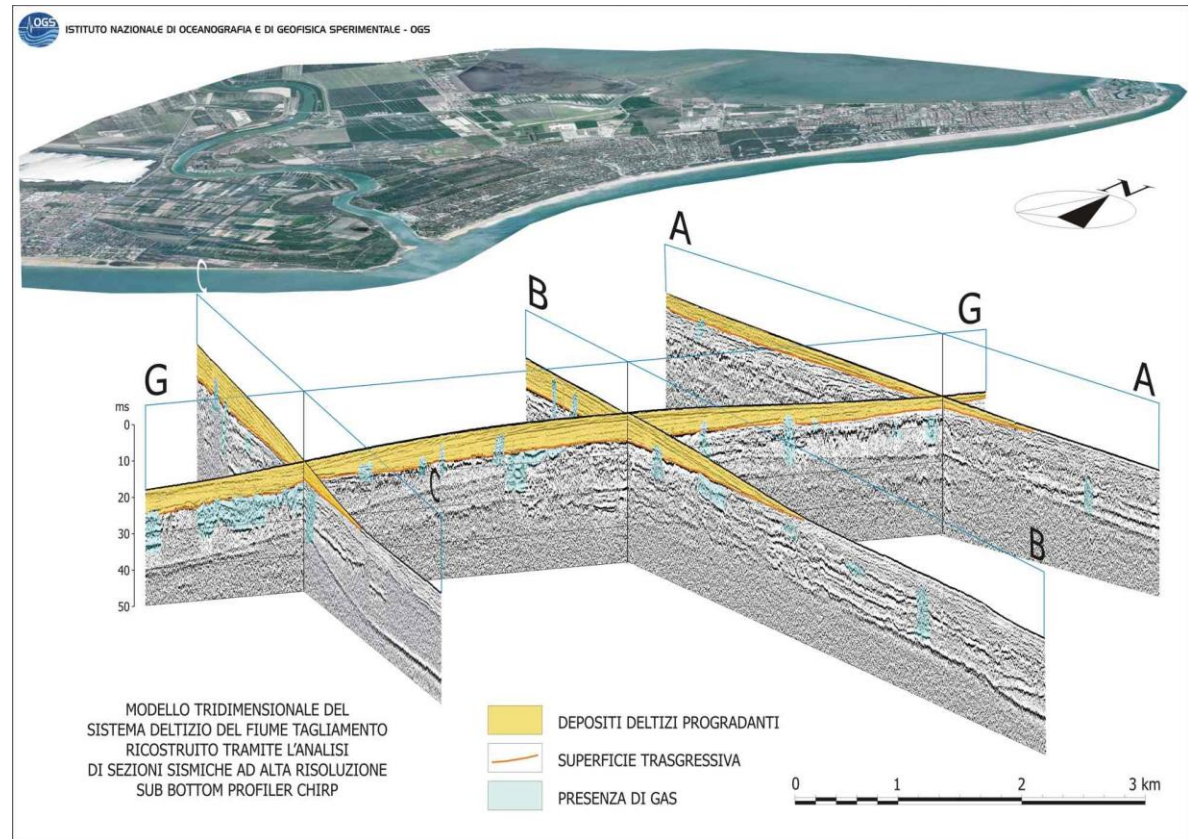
OGS ISTITUTO NAZIONALE DI OCEANOGRAFIA E DI GEOFISICA SPERIMENTALE - OGS

N

A

B

C

G

G

A

ms
0
10
20
30
40
50

C

B

MODELLO TRIDIMENSIONALE DEL SISTEMA DELTIZIO DEL FIUME TAGLIAMENTO RICOSTRUITO TRAMITE L'ANALISI DI SEZIONI SISMICHE AD ALTA RISOLUZIONE SUB BOTTOM PROFILER CHIRP

DEPOSITI DELTIZI PROGRADANTI

SUPERFICIE TRASGRESSIVA

PRESENZA DI GAS

0 1 2 3 km